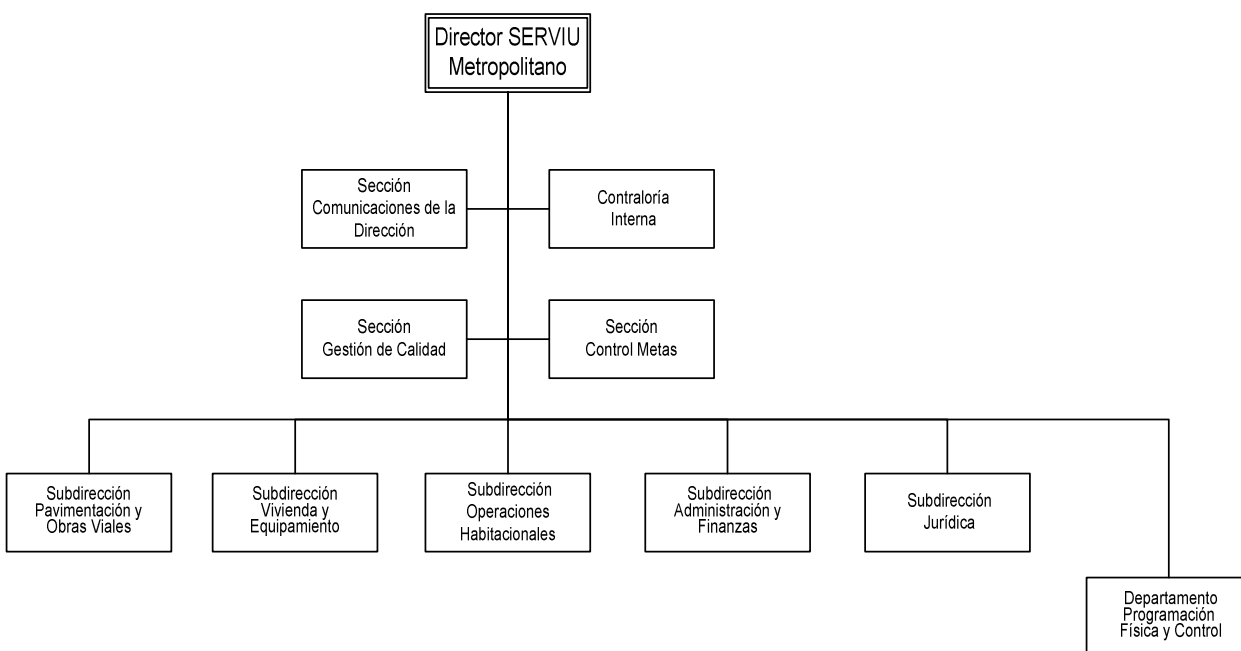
Director SERVIU Metropolitano

Sección Comunicaciones de la Dirección

Contraloría Interna

Sección Gestión de Calidad

Sección Control Metas

Subdirección Pavimentación y Obras Viales

Subdirección Vivienda y Equipamiento

Subdirección Operaciones Habitacionales

Subdirección Administración y Finanzas

Subdirección Jurídica

Departamento Programación Física y Control